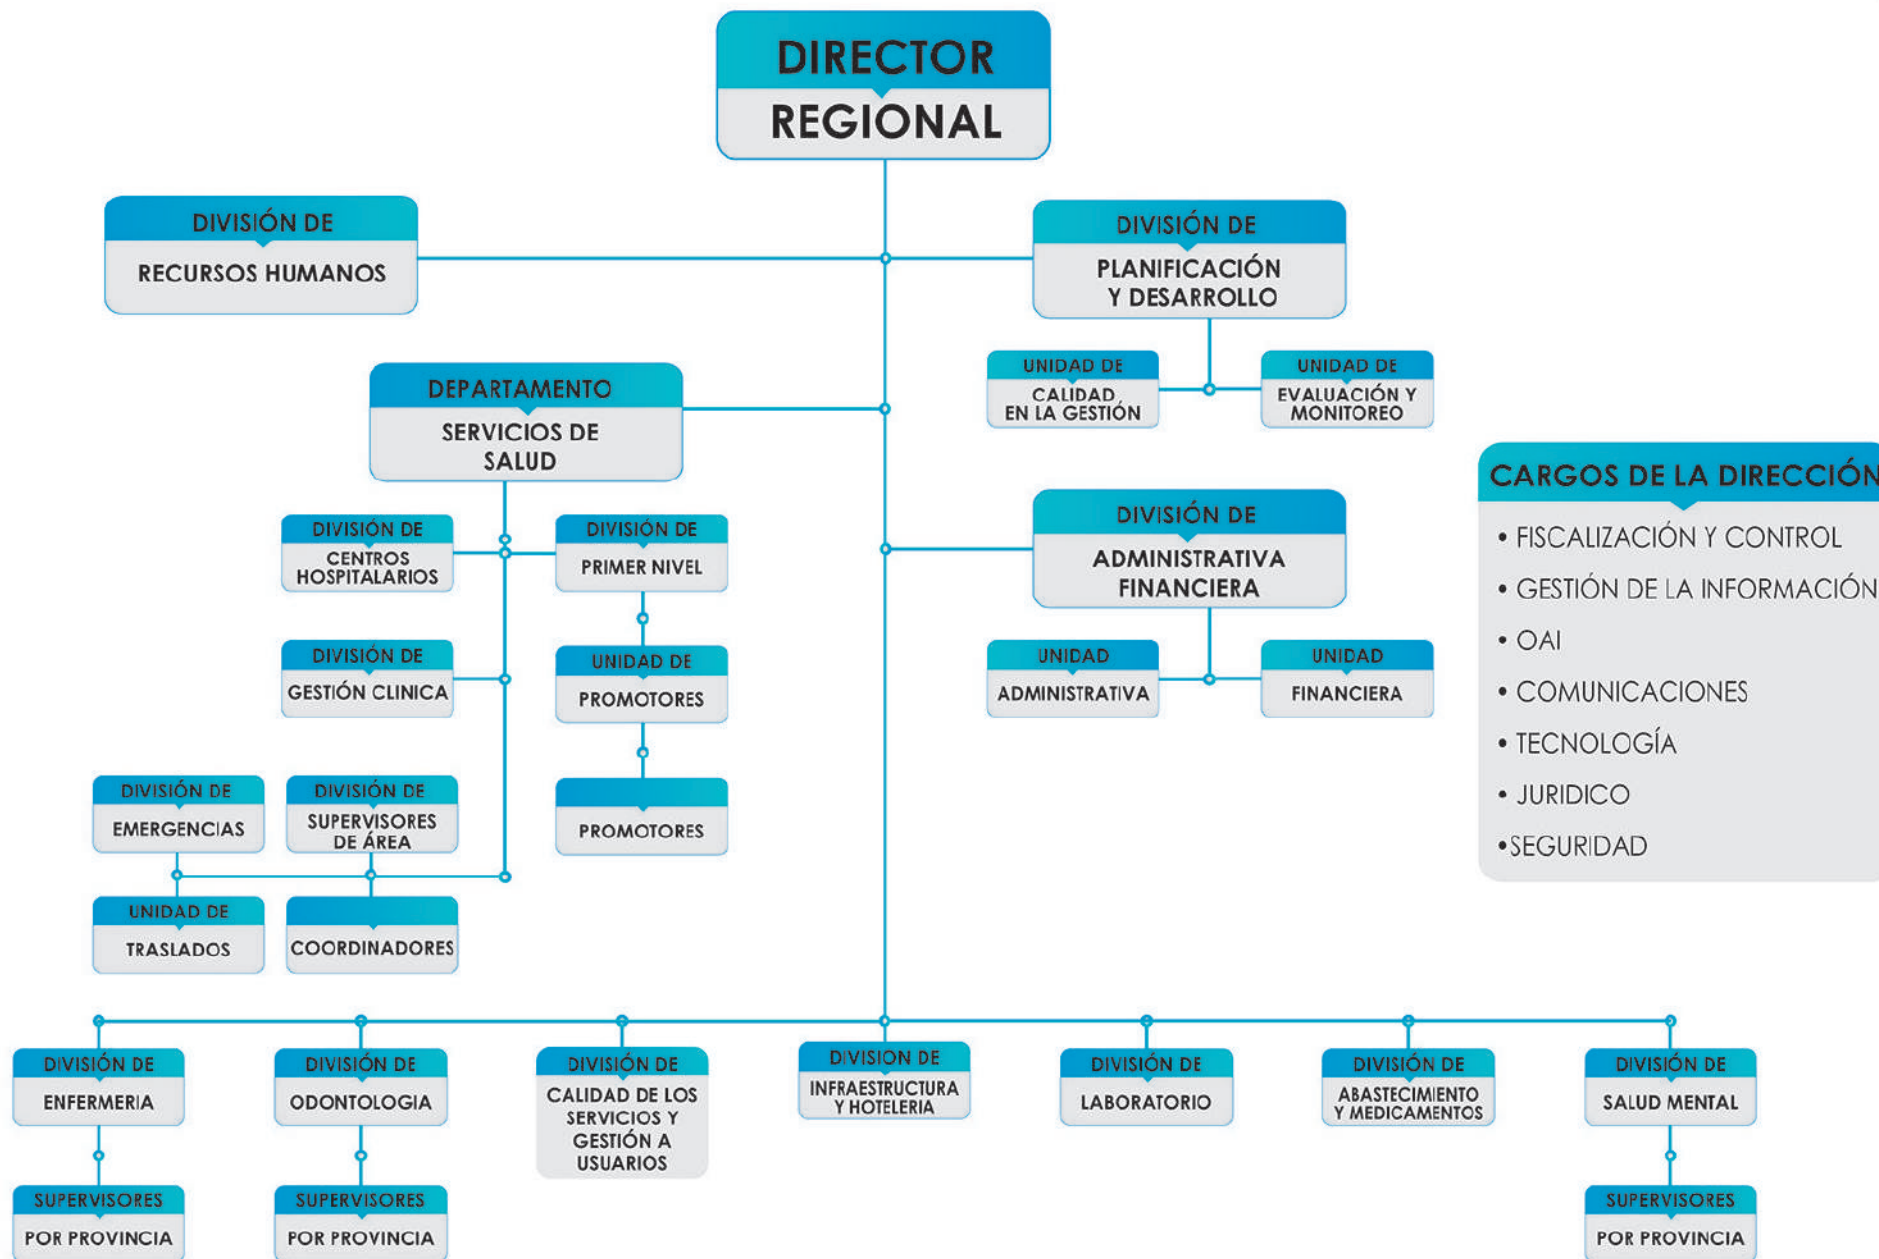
DIRECTOR REGIONAL

DIVISIÓN DE RECURSOS HUMANOS

DIVISIÓN DE PLANIFICACIÓN Y DESARROLLO

UNIDAD DE CALIDAD EN LA GESTIÓN

UNIDAD DE EVALUACIÓN Y MONITOREO

DEPARTAMENTO SERVICIOS DE SALUD

DIVISIÓN DE CENTROS HOSPITALARIOS

DIVISIÓN DE PRIMER NIVEL

DIVISIÓN DE GESTIÓN CLINICA

UNIDAD DE PROMOTORES

PROMOTORES

DIVISIÓN DE EMERGENCIAS

DIVISIÓN DE SUPERVISORES DE ÁREA

UNIDAD DE TRASLADOS

COORDINADORES

DIVISIÓN DE ADMINISTRATIVA FINANCIERA

UNIDAD ADMINISTRATIVA

UNIDAD FINANCIERA

CARGOS DE LA DIRECCIÓN
• FISCALIZACIÓN Y CONTROL
• GESTIÓN DE LA INFORMACIÓN
• OAI
• COMUNICACIONES
• TECNOLOGÍA
• JURIDICO
•SEGURIDAD

DIVISIÓN DE ENFERMERIA

SUPERVISORES POR PROVINCIA

DIVISIÓN DE ODONTOLOGIA

SUPERVISORES POR PROVINCIA

DIVISIÓN DE CALIDAD DE LOS SERVICIOS Y GESTIÓN A USUARIOS

DIVISION DE INFRAESTRUCTURA Y HOTELERIA

DIVISIÓN DE LABORATORIO

DIVISIÓN DE ABASTECIMIENTO Y MEDICAMENTOS

DIVISIÓN DE SALUD MENTAL

SUPERVISORES POR PROVINCIA